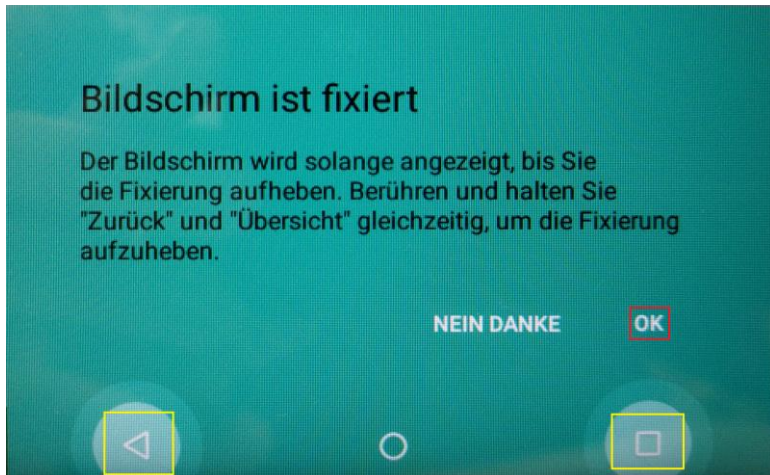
Bildschirm ist fixiert

Der Bildschirm wird solange angezeigt, bis Sie die Fixierung aufheben. Berühren und halten Sie "Zurück" und "Übersicht" gleichzeitig, um die Fixierung aufzuheben.

NEIN DANKE OK